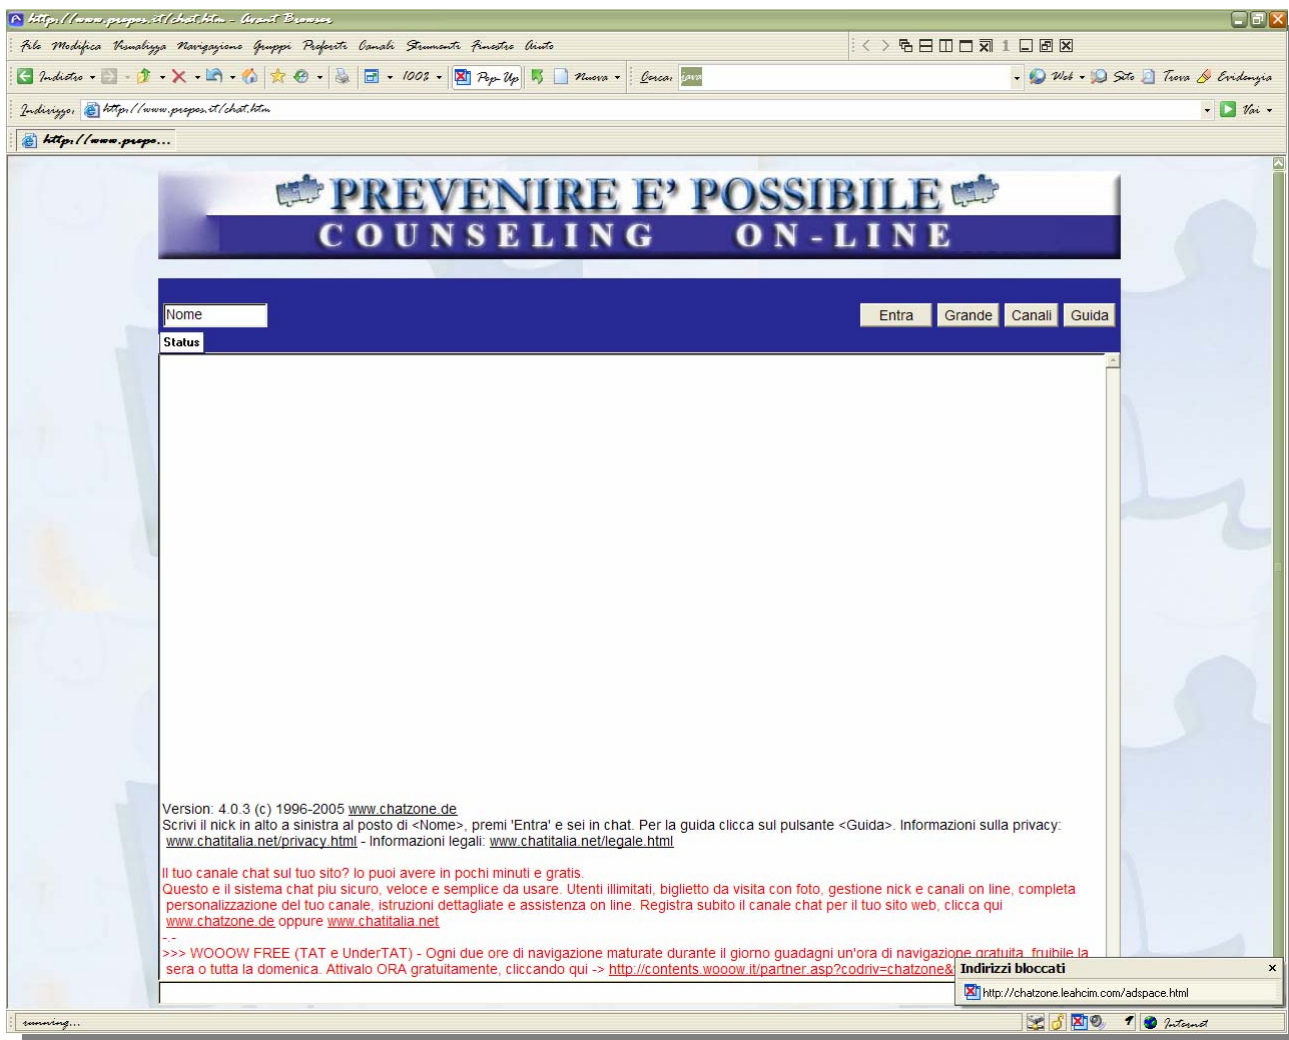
http://www.prepos.it/chat.htm - Avant Browser

File Modifica Visualizza Navigazione Gruppi Preferiti Canali Strumenti Finestre Aiuto

1

Indietro 100% Pop-Up Nuova Cerca: Web Sito Trova Evidenzia

Indirizzo: http://www.prepos.it/chat.htm Vai

http://www.prepo...

PREVENIRE E' POSSIBILE
COUNSELING ON-LINE

Nome

Entra Grande Canali Guida

Status

Version: 4.0.3 (c) 1996-2005 www.chatzone.de
Scrivi il nick in alto a sinistra al posto di <Nome>, premi 'Entra' e sei in chat. Per la guida clicca sul pulsante <Guida>. Informazioni sulla privacy: www.chatitalia.net/privacy.html - Informazioni legali: www.chatitalia.net/legale.html

Il tuo canale chat sul tuo sito? lo puoi avere in pochi minuti e gratis.
Questo e il sistema chat piu sicuro, veloce e semplice da usare. Utenti illimitati, biglietto da visita con foto, gestione nick e canali on line, completa personalizzazione del tuo canale, istruzioni dettagliate e assistenza on line. Registra subito il canale chat per il tuo sito web, clicca qui www.chatzone.de oppure www.chatitalia.net
--
>>> WOOOW FREE (TAT e UnderTAT) - Ogni due ore di navigazione maturate durante il giorno guadagni un'ora di navigazione gratuita, fruibile la sera o tutta la domenica. Attivalo ORA gratuitamente, cliccando qui -> http://contents.wooow.it/partner.asp?codriv=chatzone&

Indirizzi bloccati
http://chatzone.leahcim.com/adspace.html

running...

Internet